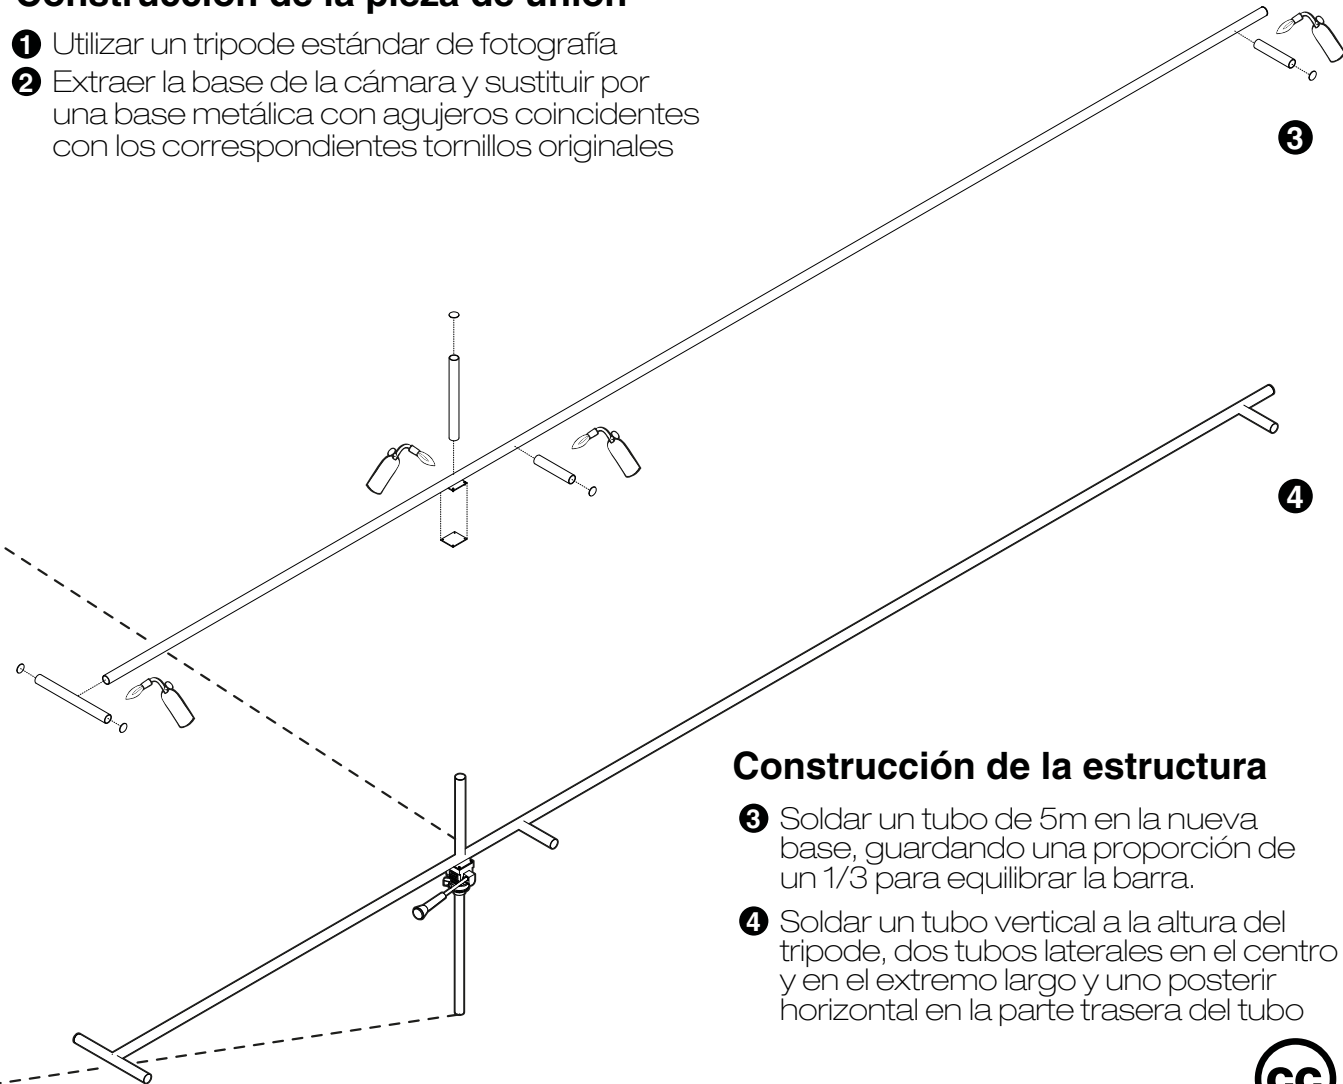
Construcción de la pieza de unión

1 Utilizar un tripode estándar de fotografía

2 Extraer la base de la cámara y sustituir por una base metálica con agujeros coincidentes con los correspondientes tornillos originales

3

4

Construcción de la estructura

3 Soldar un tubo de 5m en la nueva base, guardando una proporción de un 1/3 para equilibrar la barra.

4 Soldar un tubo vertical a la altura del tripode, dos tubos laterales en el centro y en el extremo largo y uno posterir horizontal en la parte trasera del tubo

cc